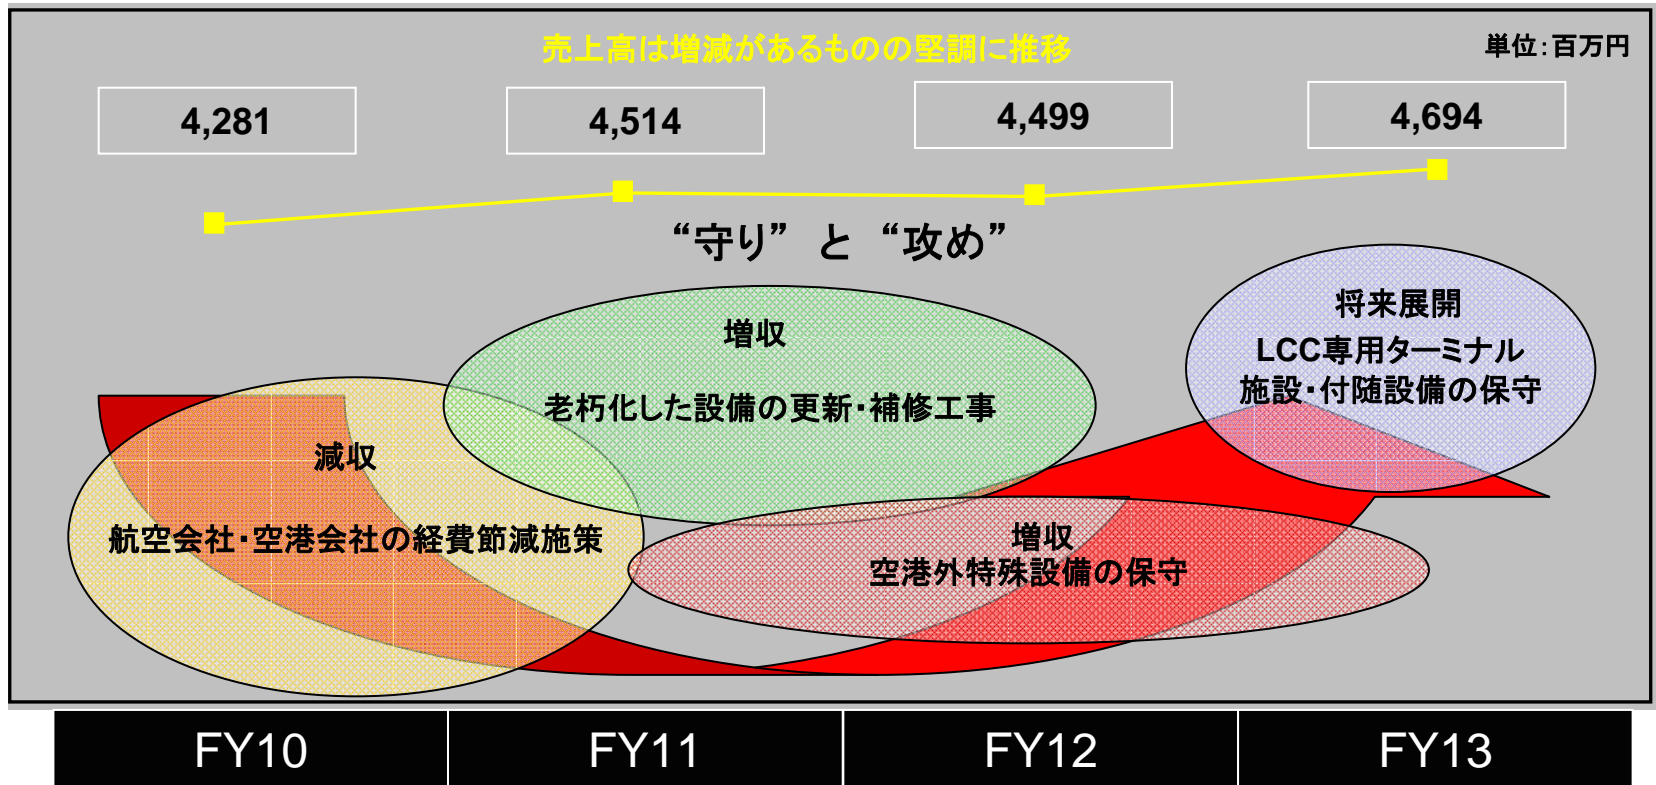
売上高は増減があるものの堅調に推移

単位:百万円

4,281

4,514

4,499

4,694

“守り” と “攻め”

増収

老朽化した設備の更新・補修工事

将来展開

LCC専用ターミナル

施設・付随設備の保守

減収

航空会社・空港会社の経費節減施策

増収

空港外特殊設備の保守

| FY10 | FY11 | FY12 | FY13 |
|---|---|---|---|